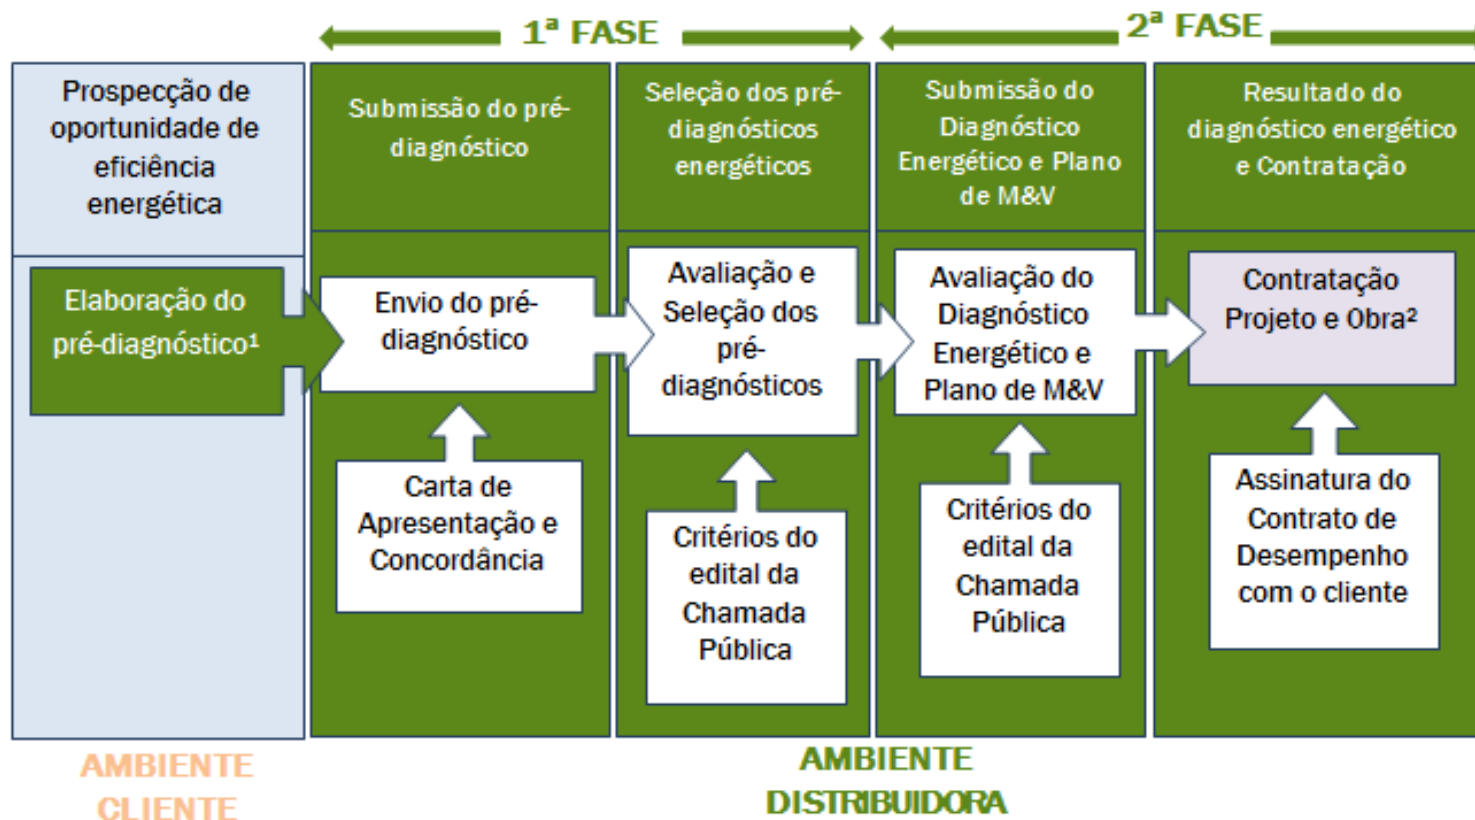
1ª FASE

2ª FASE

Prospecção de oportunidade de eficiência energética

Submissão do pré-diagnóstico

Seleção dos pré-diagnósticos energéticos

Submissão do Diagnóstico Energético e Plano de M&V

Resultado do diagnóstico energético e Contratação

Elaboração do pré-diagnóstico¹

Envio do pré-diagnóstico

Avaliação e Seleção dos pré-diagnósticos

Avaliação do Diagnóstico Energético e Plano de M&V

Contratação Projeto e Obra²

Carta de Apresentação e Concordância

Critérios do edital da Chamada Pública

Critérios do edital da Chamada Pública

Assinatura do Contrato de Desempenho com o cliente

AMBIENTE CLIENTE

AMBIENTE DISTRIBUIDORA